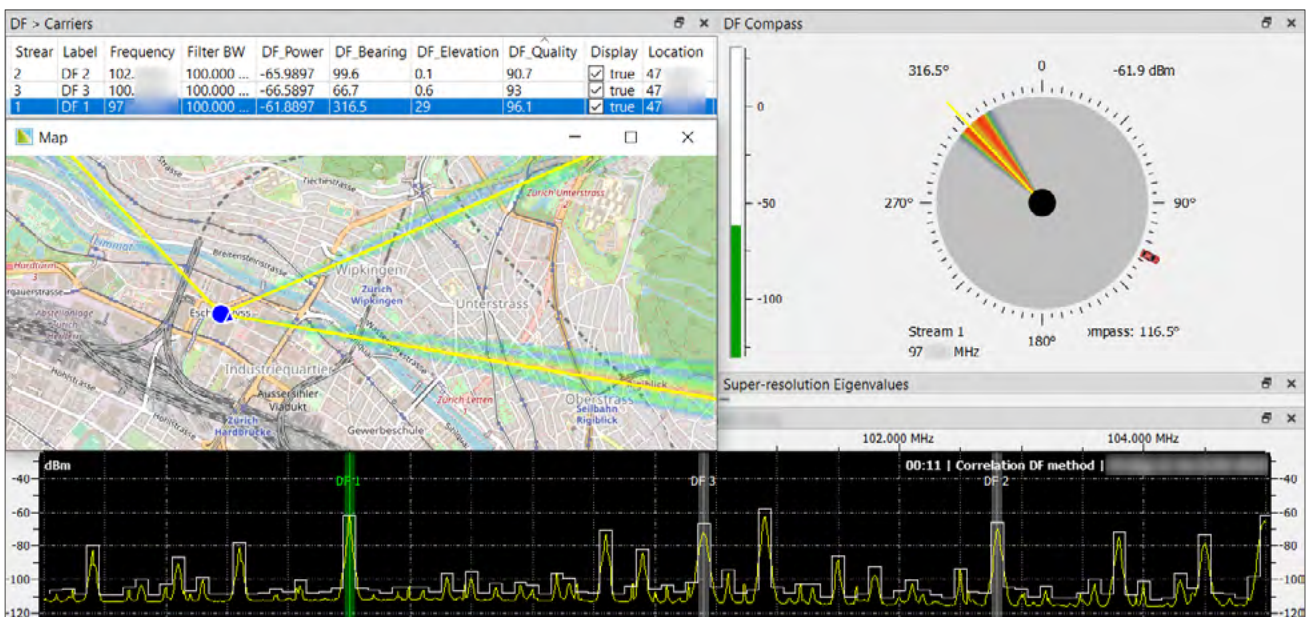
DF > Carriers

| Strear | Label | Frequency | Filter BW | DF_Power | DF_Bearing | DF_Elevation | DF_Quality | Display | Location |
|---|---|---|---|---|---|---|---|---|---|
| 2 | DF 2 | 102. | 100.000 ... | -65.9897 | 99.6 | 0.1 | 90.7 | true | 47 |
| 3 | DF 3 | 100. | 100.000 ... | -66.5897 | 66.7 | 0.6 | 93 | true | 47 |
| 1 | DF 1 | 97 | 100.000 ... | -61.8897 | 316.5 | 29 | 96.1 | true | 47 |

Map

Wipkingen
Zürich Wipkingen
Unterstrass
Zürich Unterstrass
Industriequartier
Aussersihler Viadukt
Zürich Hardbrücke
Gewerbeschule
Zürich Letten
Oberstrass
Seilbahn Rigiblick
Rigiblick
Breitensteinstrasse
Hardturm
Hohlstrasse
Limmat
Esch

DF Compass
316.5°
0
-61.9 dBm
0
-50
-100
270°
90°
180°
Stream 1
97 MHz
ompass: 116.5°

Super-resolution Eigenvalues

102.000 MHz
104.000 MHz
dBm
00:11 | Correlation DF method |
DF 1
DF 3
DF 2
-40
-60
-80
-100
-120
-40
-60
-80
-100
-120